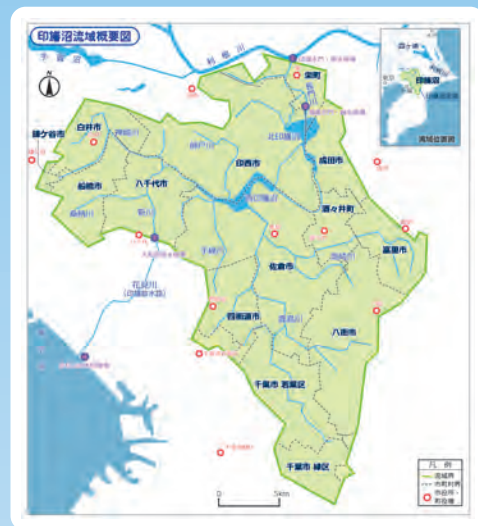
印旛沼流域概要図

N

利根川

手賀沼

栄町

印西市

成田市

白井市

鎌ケ谷市

船橋市

八千代市

酒々井町

富里市

佐倉市

四街道市

八街市

千葉市 若葉区

千葉市 緑区

北印旛沼

西印旛沼

花見川
(印旛放水路)

新川

鹿島川

高崎川

手繰川

神崎川

師戸川

印旛沼

流域位置図

凡例
流域界
市町村界
市役所・町役場

0 5km